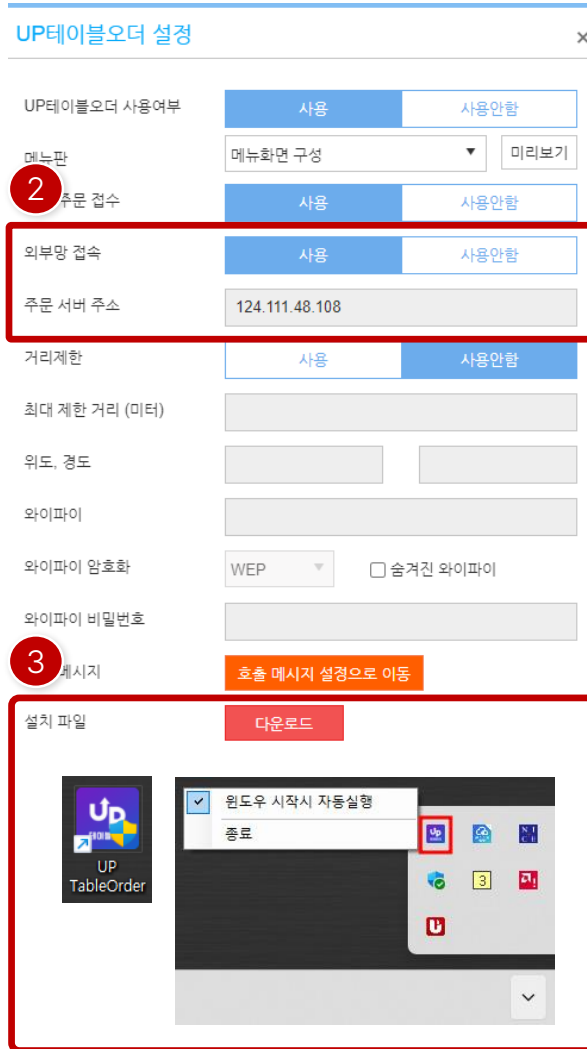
UP테이블오더 설정

×

UP테이블오더 사용여부 | 사용 | 사용안함

메뉴판 | 메뉴화면 구성 ▼ | 미리보기

2

주문 접수 | 사용 | 사용안함

외부망 접속 | 사용 | 사용안함

주문 서버 주소 | 124.111.48.108

거리제한 | 사용 | 사용안함

최대 제한 거리 (미터)

위도, 경도

와이파이

와이파이 암호화 | WEP | 숨겨진 와이파이

와이파이 비밀번호

3

메시지 | 호출 메시지 설정으로 이동

설치 파일 | 다운로드

UP
테이블
UP TableOrder

윈도우 시작시 자동실행
종료

3